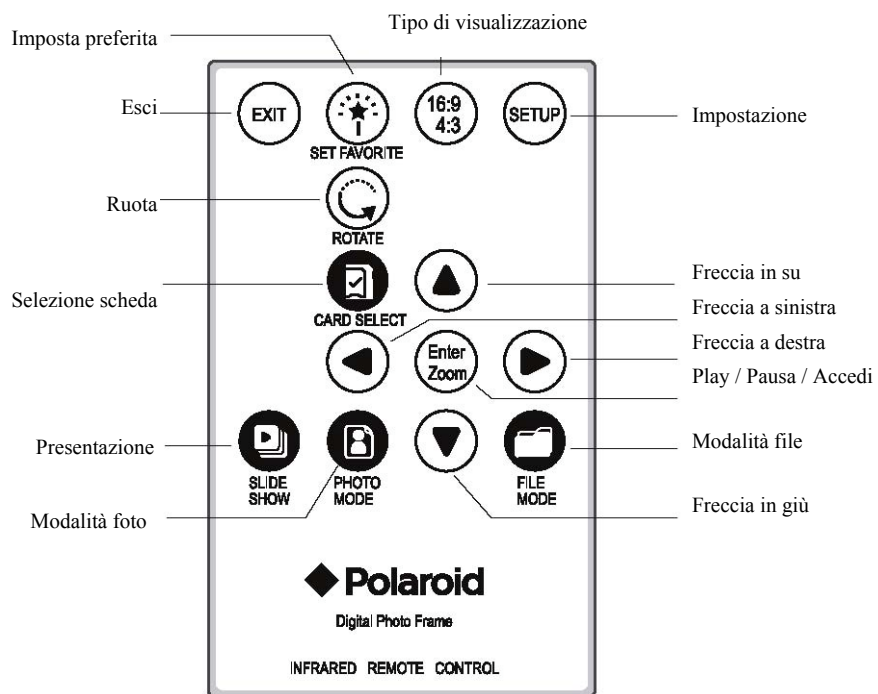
Tipo di visualizzazione

Imposta preferita

Esci

EXIT

SET FAVORITE

16:9
4:3

SETUP

Impostazione

Ruota

ROTATE

Freccia in su

Selezione scheda

CARD SELECT

Freccia a sinistra

Freccia a destra

Enter
Zoom

Play / Pausa / Accedi

Presentazione

SLIDE SHOW

PHOTO MODE

FILE MODE

Modalità file

Modalità foto

Freccia in giù

Polaroid

Digital Photo Frame

INFRARED REMOTE CONTROL